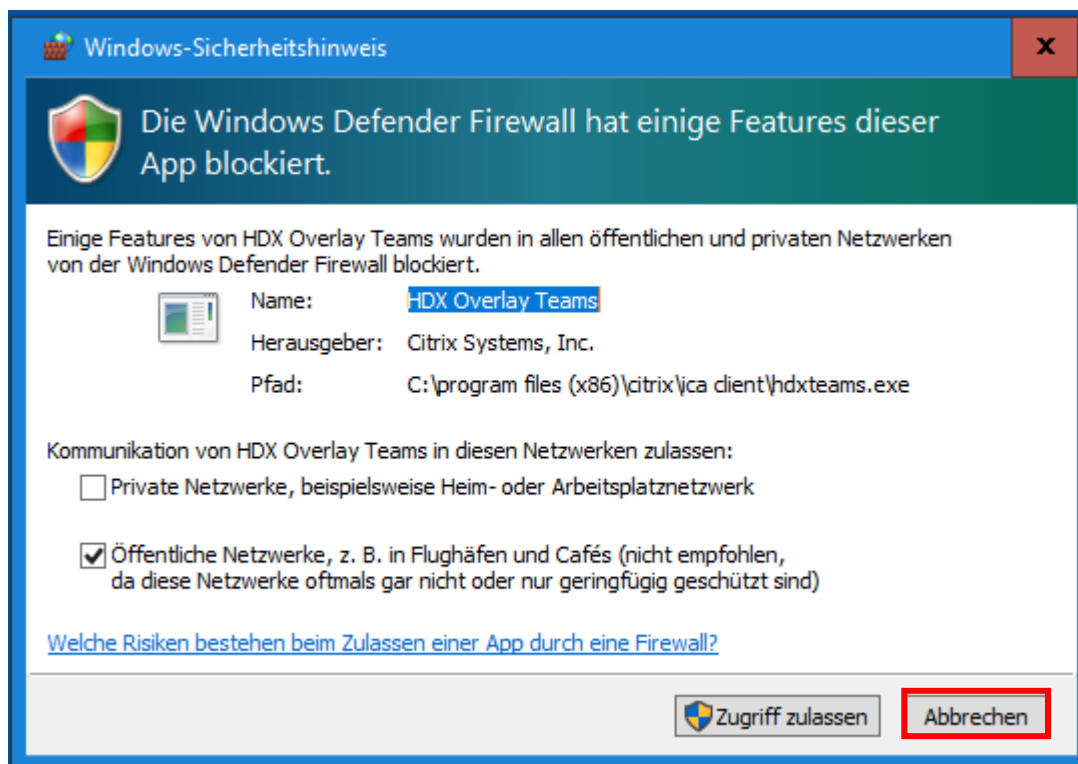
Windows-Sicherheitshinweis

x

Die Windows Defender Firewall hat einige Features dieser App blockiert.

Einige Features von HDX Overlay Teams wurden in allen öffentlichen und privaten Netzwerken von der Windows Defender Firewall blockiert.

Name: HDX Overlay Teams

Herausgeber: Citrix Systems, Inc.

Pfad: C:\program files (x86)\citrix\ica client\hdxteams.exe

Kommunikation von HDX Overlay Teams in diesen Netzwerken zulassen:

Private Netzwerke, beispielsweise Heim- oder Arbeitsplatznetzwerk

Öffentliche Netzwerke, z. B. in Flughäfen und Cafés (nicht empfohlen, da diese Netzwerke oftmals gar nicht oder nur geringfügig geschützt sind)

Welche Risiken bestehen beim Zulassen einer App durch eine Firewall?

Zugriff zulassen

Abbrechen